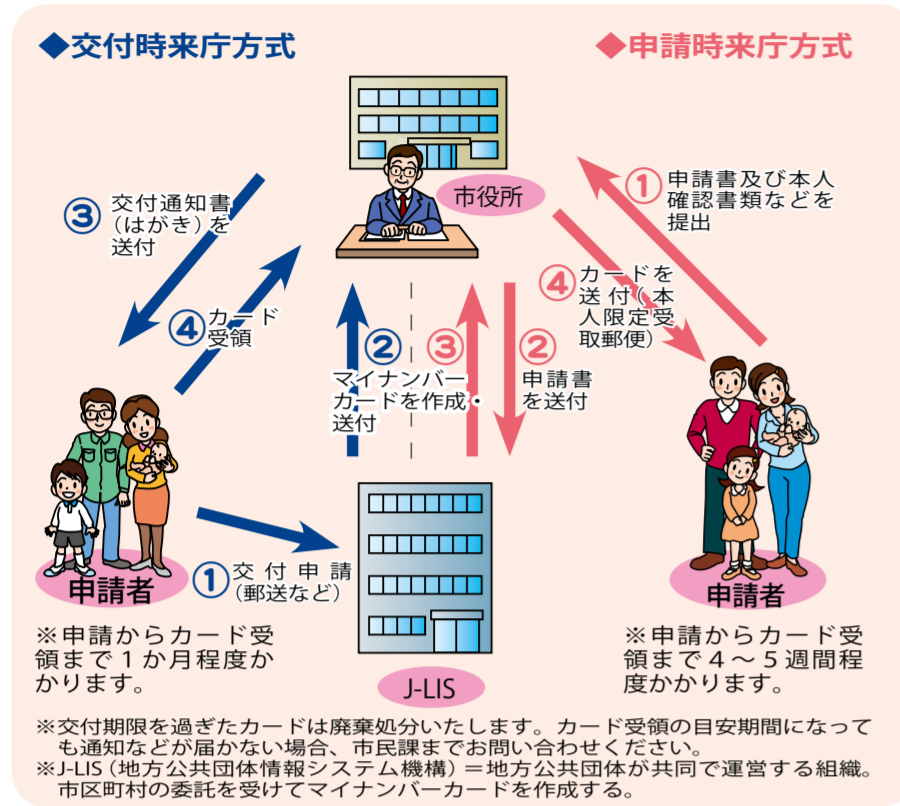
◆交付時来庁方式

◆申請時来庁方式

市役所

③ 交付通知書（はがき）を送付

④ カード受領

① 申請書及び本人確認書類などを提出

④ カードを送付（本人限定受取郵便）

② マイナンバーカードを作成・送付

③

② 申請書を送付

申請者

① 交付申請（郵送など）

J-LIS

申請者

※申請からカード受領まで１か月程度かかります。

※申請からカード受領まで４～５週間程度かかります。

※交付期限を過ぎたカードは廃棄処分いたします。カード受領の目安期間になっても通知などが届かない場合、市民課までお問い合わせください。
※J-LIS（地方公共団体情報システム機構）＝地方公共団体が共同で運営する組織。市区町村の委託を受けてマイナンバーカードを作成する。